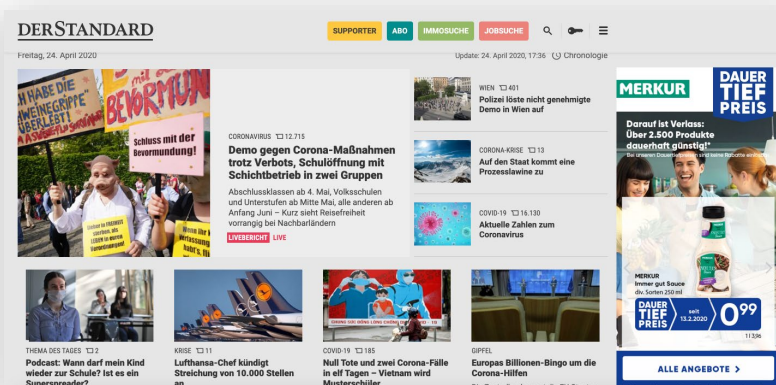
DERSTANDARD

SUPPORTER ABO IMMOSUCHE JOBSUCHE

Freitag, 24. April 2020

Update: 24. April 2020, 17:36 Chronologie

HABE DIE GRIPPE ÜBERLEBT! BEVORMUN

Schluss mit der Bevormundung!

CORONAVIRUS 12.715

Demo gegen Corona-Maßnahmen trotz Verbots, Schulöffnung mit Schichtbetrieb in zwei Gruppen

Abschlussklassen ab 4. Mai, Volksschulen und Unterstufen ab Mitte Mai, alle anderen ab Anfang Juni – Kurz sieht Reisefreiheit vorrangig bei Nachbarländern

LIVEBERICHT LIVE

WIEN 401

Polizei löste nicht genehmigte Demo in Wien auf

CORONA-KRISE 13

Auf den Staat kommt eine Prozesslawine zu

COVID-19 16.130

Aktuelle Zahlen zum Coronavirus

MERKUR

DAUER TIEF PREIS

Darauf ist Verlass: Über 2.500 Produkte dauerhaft günstig!*

MERKUR
Immer gut Sauce
div. Sorten 250 ml

DAUER TIEF PREIS
seit 13.2.2020
0,99

ALLE ANGEBOTE >

THEMA DES TAGES 2

Podcast: Wann darf mein Kind wieder zur Schule? Ist es ein Superspreader?

KRISE 11

Lufthansa-Chef kündigt Streichung von 10.000 Stellen an

COVID-19 185

Null Tote und zwei Corona-Fälle in elf Tagen – Vietnam wird Musterschüler

GIPFEL

Europas Billionen-Bingo um die Corona-Hilfen